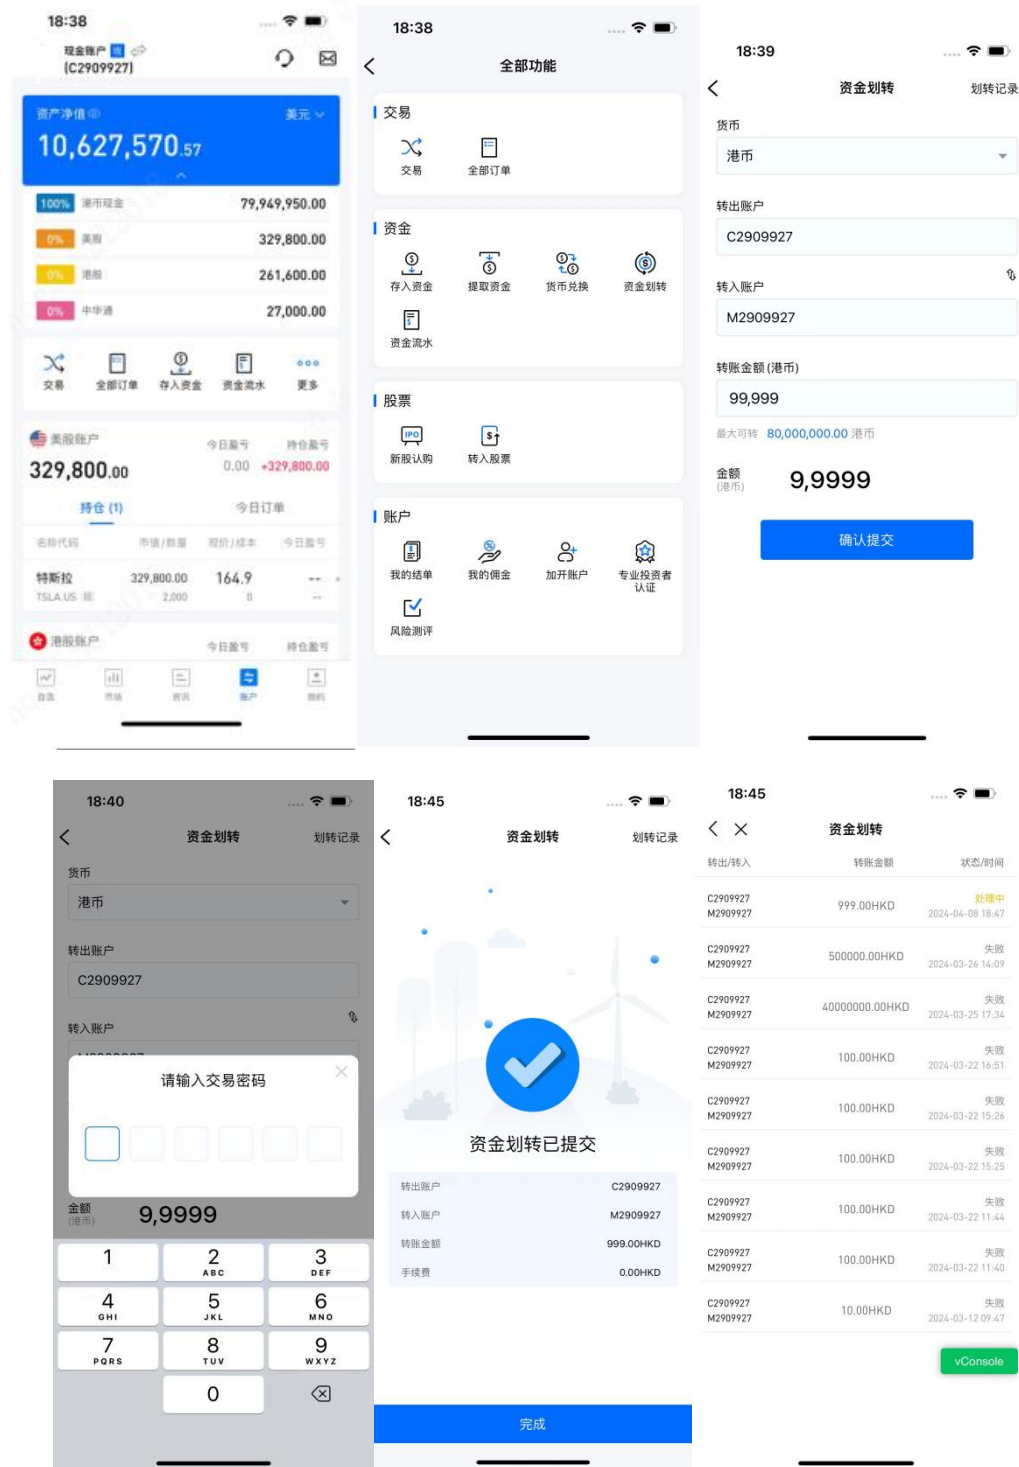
18:38

现金账户
(C2909927)

资产净值
美元
10,627,570.57

100% 港币现金 79,949,950.00
0% 美股 329,800.00
0% 港股 261,600.00
0% 中华通 27,000.00

交易 全部订单 存入资金 资金流水 更多

美股账户
329,800.00
今日盈亏 0.00
持仓盈亏 +329,800.00
持仓 (1) 今日订单
名称代码 市值/数量 现价/成本 今日盈亏
特斯拉 TSLA.US 329,800.00 2,000 164.9 0 --
港股账户 今日盈亏 持仓盈亏

18:38
全部功能
交易
交易 全部订单
资金
存入资金 提取资金 货币兑换 资金划转
资金流水
股票
新股认购 转入股票
账户
我的结单 我的佣金 加开账户 专业投资者认证
风险测评

18:39
资金划转 划转记录
货币
港币
转出账户
C2909927
转入账户
M2909927
转账金额 (港币)
99,999
最大可转 80,000,000.00 港币
金额 (港币) 9,9999
确认提交

18:40
资金划转 划转记录
货币
港币
转出账户
C2909927
转入账户
请输入交易密码
金额 (港币) 9,9999
1
2 ABC
3 DEF
4 GHI
5 JKL
6 MNO
7 PQRS
8 TUV
9 WXYZ
0

18:45
资金划转 划转记录
资金划转已提交
转出账户 C2909927
转入账户 M2909927
转账金额 999.00HKD
手续费 0.00HKD
完成

18:45
资金划转
转出/转入 转账金额 状态/时间

| 转出/转入 | 转账金额 | 状态/时间 |
|---|---|---|
| C2909927 M2909927 | 999.00HKD | 处理中 2024-04-08 18:47 |
| C2909927 M2909927 | 500000.00HKD | 失败 2024-03-26 14:09 |
| C2909927 M2909927 | 40000000.00HKD | 失败 2024-03-25 17:34 |
| C2909927 M2909927 | 100.00HKD | 失败 2024-03-22 16:51 |
| C2909927 M2909927 | 100.00HKD | 失败 2024-03-22 15:26 |
| C2909927 M2909927 | 100.00HKD | 失败 2024-03-22 15:25 |
| C2909927 M2909927 | 100.00HKD | 失败 2024-03-22 11:44 |
| C2909927 M2909927 | 100.00HKD | 失败 2024-03-22 11:40 |
| C2909927 M2909927 | 10.00HKD | 失败 2024-03-12 09:47 |

vConsole